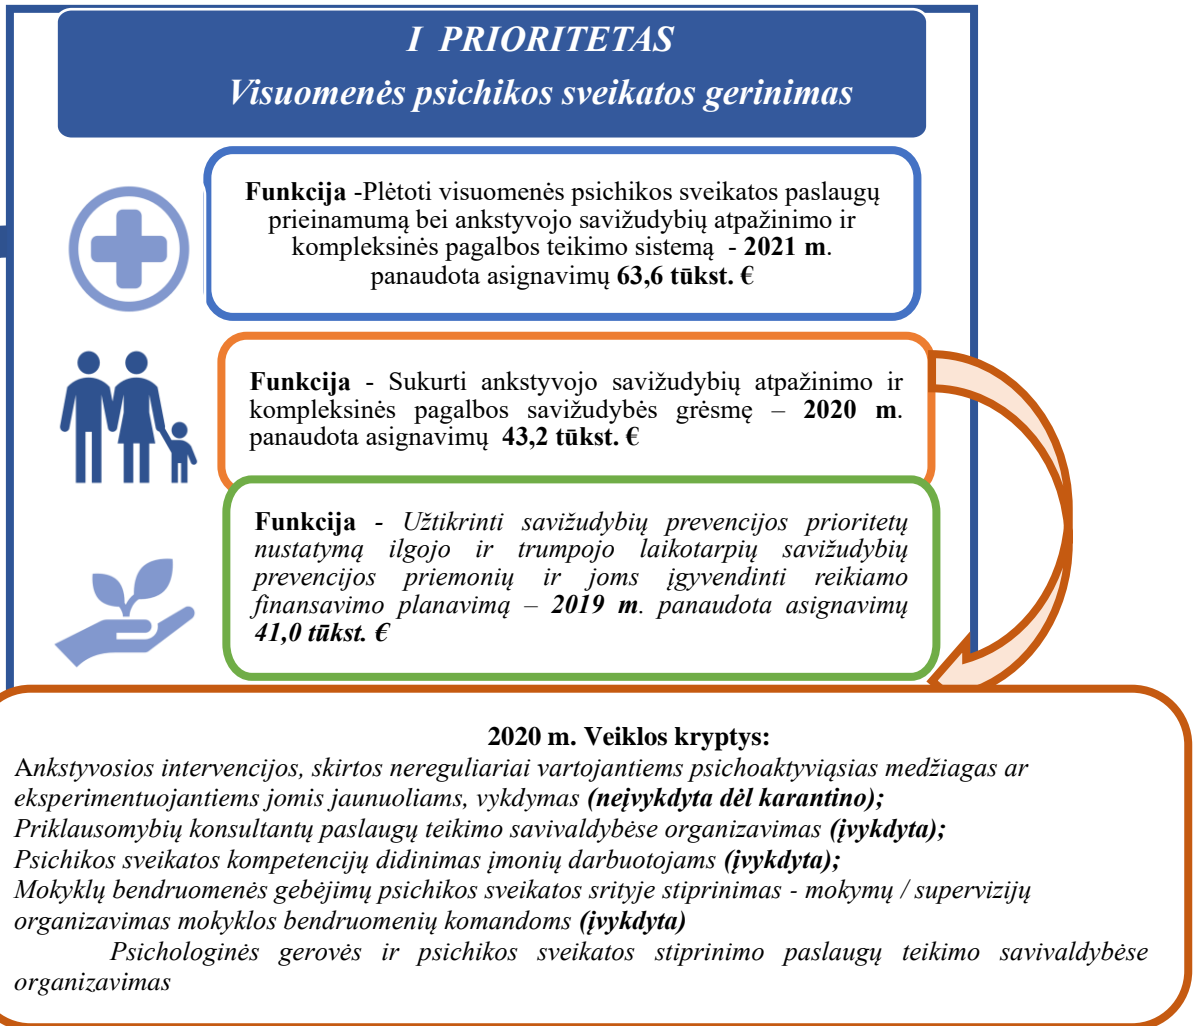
I PRIORITETAS

Visuomenės psichikos sveikatos gerinimas

**Funkcija** -Plėtoti visuomenės psichikos sveikatos paslaugų prieinamumą bei ankstyvojo savižudybių atpažinimo ir kompleksinės pagalbos teikimo sistemą - **2021 m**. panaudota asignavimų **63,6 tūkst. €**

**Funkcija** - Sukurti ankstyvojo savižudybių atpažinimo ir kompleksinės pagalbos savižudybės grėsmę – **2020 m**. panaudota asignavimų **43,2 tūkst. €**

**Funkcija** - *Užtikrinti savižudybių prevencijos prioritetų nustatymą ilgojo ir trumpojo laikotarpių savižudybių prevencijos priemonių ir joms įgyvendinti reikiamo finansavimo planavimą* – ***2019 m***. *panaudota asignavimų* ***41,0 tūkst. €***

**2020 m. Veiklos kryptys:**
A*nkstyvosios intervencijos, skirtos nereguliariai vartojantiems psichoaktyviąsias medžiagas ar eksperimentuojantiems jomis jaunuoliams, vykdymas* ***(neįvykdyta dėl karantino);***
*Priklausomybių konsultantų paslaugų teikimo savivaldybėse organizavimas* ***(įvykdyta);***
*Psichikos sveikatos kompetencijų didinimas įmonių darbuotojams* ***(įvykdyta);***
*Mokyklų bendruomenės gebėjimų psichikos sveikatos srityje stiprinimas - mokymų / supervizijų organizavimas mokyklos bendruomenių komandoms* ***(įvykdyta)***
*Psichologinės gerovės ir psichikos sveikatos stiprinimo paslaugų teikimo savivaldybėse organizavimas*